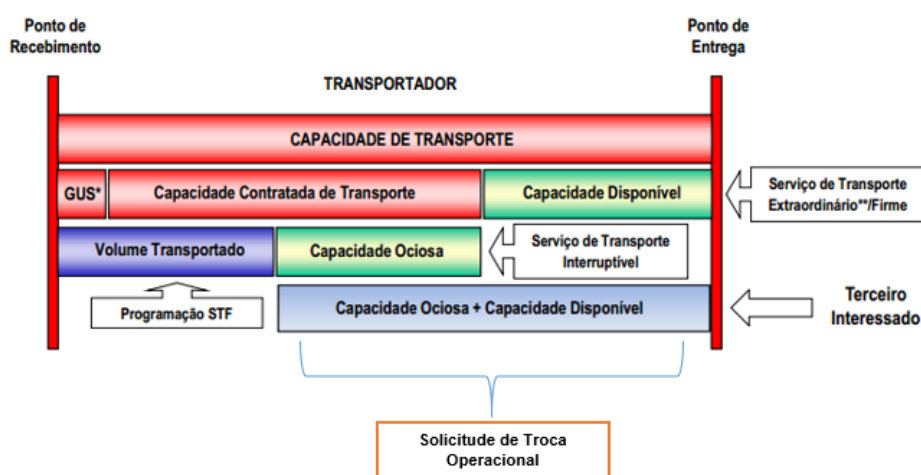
Ponto de Recebimento

Ponto de Entrega

TRANSPORTADOR

CAPACIDADE DE TRANSPORTE

GUS*

Capacidade Contratada de Transporte

Capacidade Disponível

Serviço de Transporte Extraordinário**/Firme

Volume Transportado

Capacidade Ociosa

Serviço de Transporte Interruptível

Programação STF

Capacidade Ociosa + Capacidade Disponível

Terceiro Interessado

Solicitude de Troca Operacional